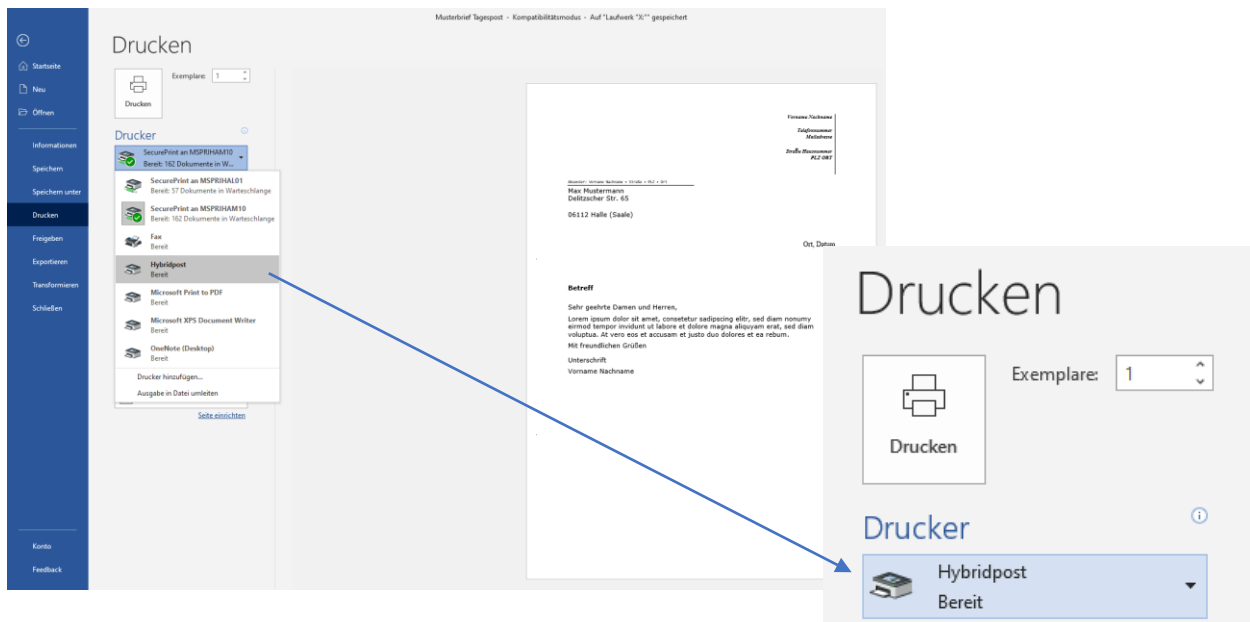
Musterbrief Tagespost - Kompatibilitätsmodus - Auf "Laufwerk "X:"" gespeichert

Startseite
Neu
Öffnen
Informationen
Speichern
Speichern unter
Drucken
Freigeben
Exportieren
Transformieren
Schließen
Konto
Feedback

Drucken

Drucken
Exemplare: 1

Drucker
SecurePrint an MSPRIHAM10
Bereit: 162 Dokumente in W...

SecurePrint an MSPRIHAL01
Bereit: 57 Dokumente in Warteschlange
SecurePrint an MSPRIHAM10
Bereit: 162 Dokumente in Warteschlange
Fax
Bereit
Hybridpost
Bereit
Microsoft Print to PDF
Bereit
Microsoft XPS Document Writer
Bereit
OneNote (Desktop)
Bereit
Drucker hinzufügen...
Ausgabe in Datei umleiten
Seite einrichten

Vorname Nachname
Telefonnummer
Mailadresse
Straße Hausnummer
PLZ ORT

Absender: Vorname Nachname • Straße • PLZ • Ort
Max Mustermann
Delitzscher Str. 65

06112 Halle (Saale)

Ort, Datum

Betreff

Sehr geehrte Damen und Herren,
Lorem ipsum dolor sit amet, consetetur sadipscing elitr, sed diam nonumy eirmod tempor invidunt ut labore et dolore magna aliquyam erat, sed diam voluptua. At vero eos et accusam et justo duo dolores et ea rebum.
Mit freundlichen Grüßen
Unterschrift
Vorname Nachname

Drucken
Exemplare: 1
Drucken
Drucker
Hybridpost
Bereit